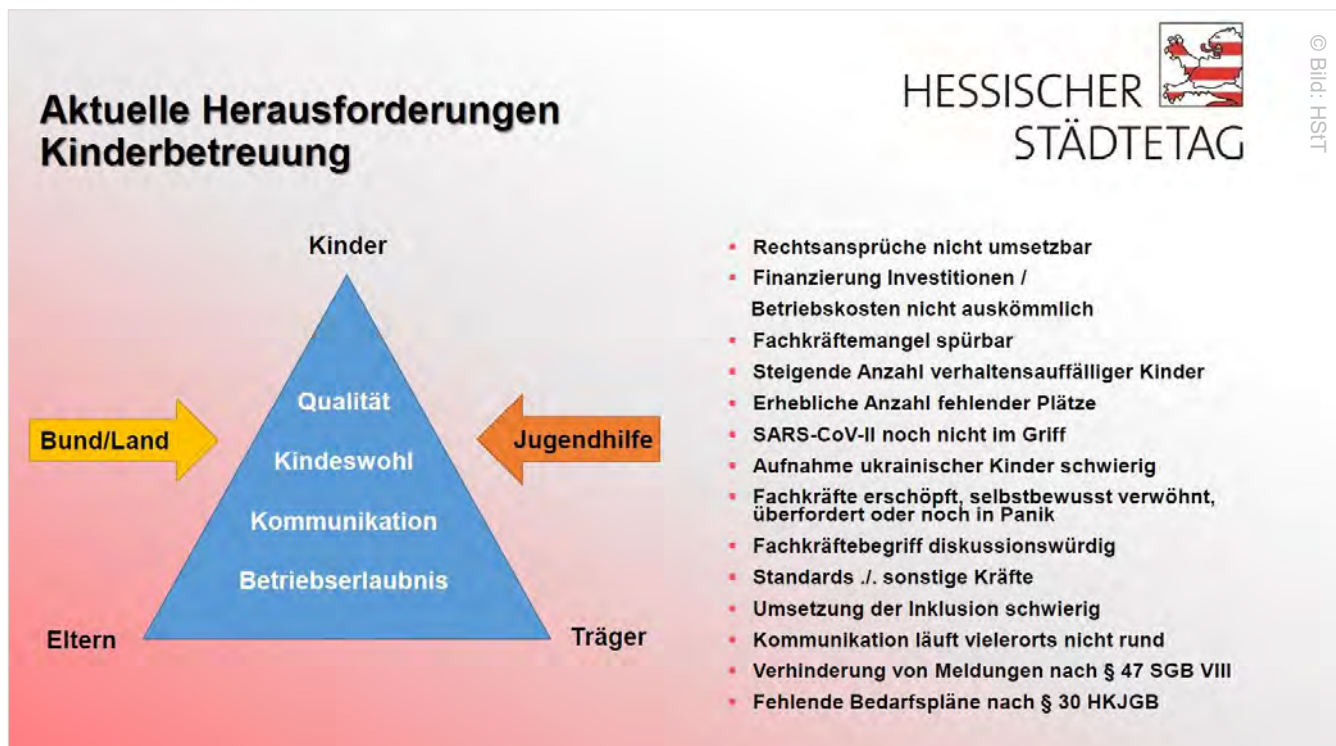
Aktuelle Herausforderungen
Kinderbetreuung

HESSISCHER
STÄDTETAG

© Bild: HStT

Kinder

Bund/Land

Qualität

Kindeswohl

Kommunikation

Betriebserlaubnis

Jugendhilfe

Eltern

Träger

- Rechtsansprüche nicht umsetzbar
- Finanzierung Investitionen / Betriebskosten nicht auskömmlich
- Fachkräftemangel spürbar
- Steigende Anzahl verhaltensauffälliger Kinder
- Erhebliche Anzahl fehlender Plätze
- SARS-CoV-II noch nicht im Griff
- Aufnahme ukrainischer Kinder schwierig
- Fachkräfte erschöpft, selbstbewusst verwöhnt, überfordert oder noch in Panik
- Fachkräftebegriff diskussionswürdig
- Standards ./. sonstige Kräfte
- Umsetzung der Inklusion schwierig
- Kommunikation läuft vielerorts nicht rund
- Verhinderung von Meldungen nach § 47 SGB VIII
- Fehlende Bedarfspläne nach § 30 HKJGB